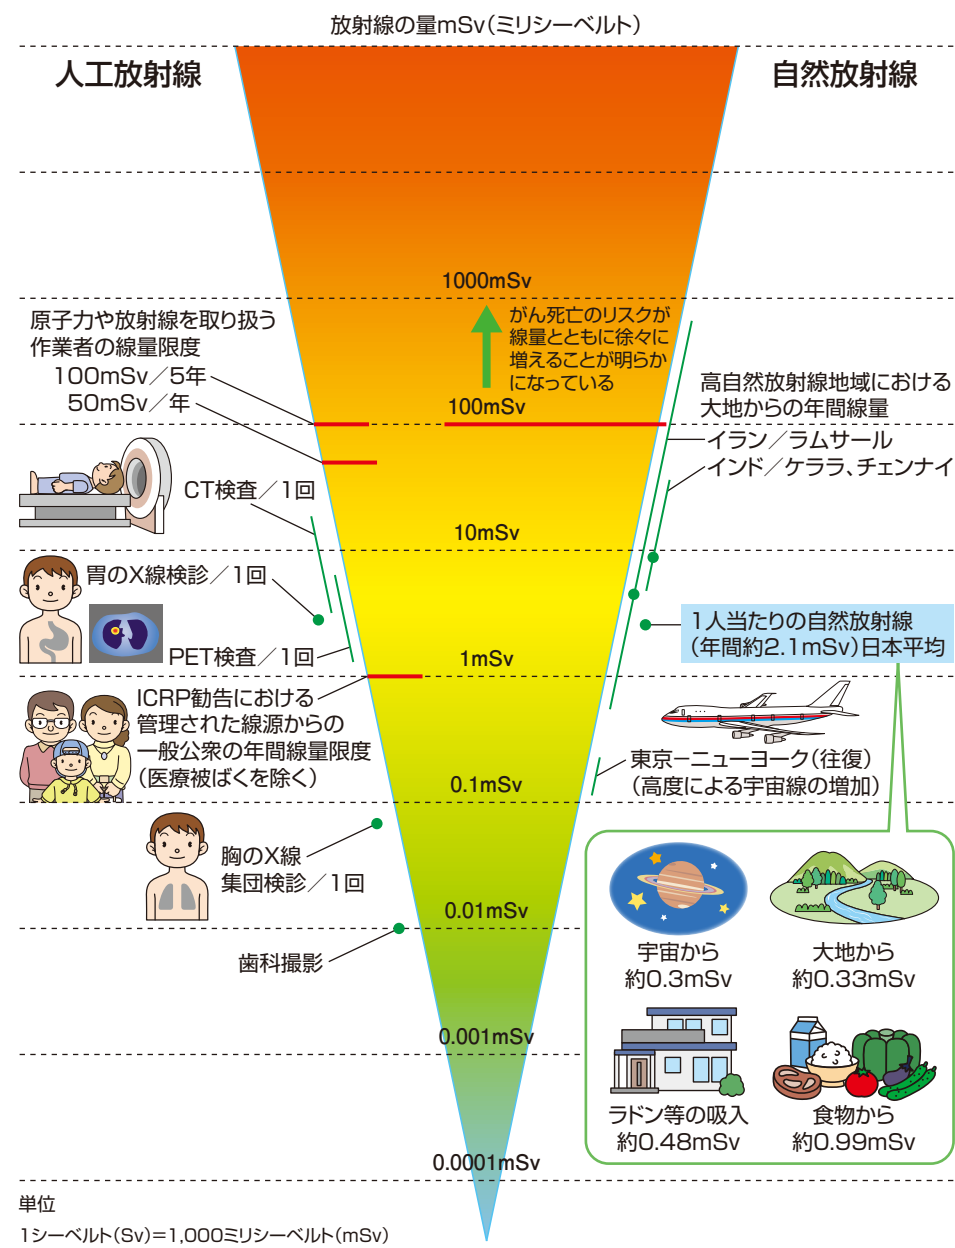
放射線の量mSv(ミリシーベルト)

人工放射線

自然放射線

1000mSv

がん死亡のリスクが線量とともに徐々に増えることが明らかになっている

原子力や放射線を取り扱う作業者の線量限度
100mSv/5年
50mSv/年

100mSv

高自然放射線地域における大地からの年間線量
イラン/ラムサール
インド/ケララ、チェンナイ

CT検査/1回

10mSv

胃のX線検診/1回

PET検査/1回

1人当たりの自然放射線(年間約2.1mSv)日本平均

1mSv

ICRP勧告における管理された線源からの一般公衆の年間線量限度(医療被ばくを除く)

東京ーニューヨーク(往復)(高度による宇宙線の増加)

0.1mSv

胸のX線集団検診/1回

宇宙から
約0.3mSv

大地から
約0.33mSv

0.01mSv

歯科撮影

0.001mSv

ラドン等の吸入
約0.48mSv

食物から
約0.99mSv

0.0001mSv

単位
1シーベルト(Sv)=1,000ミリシーベルト(mSv)